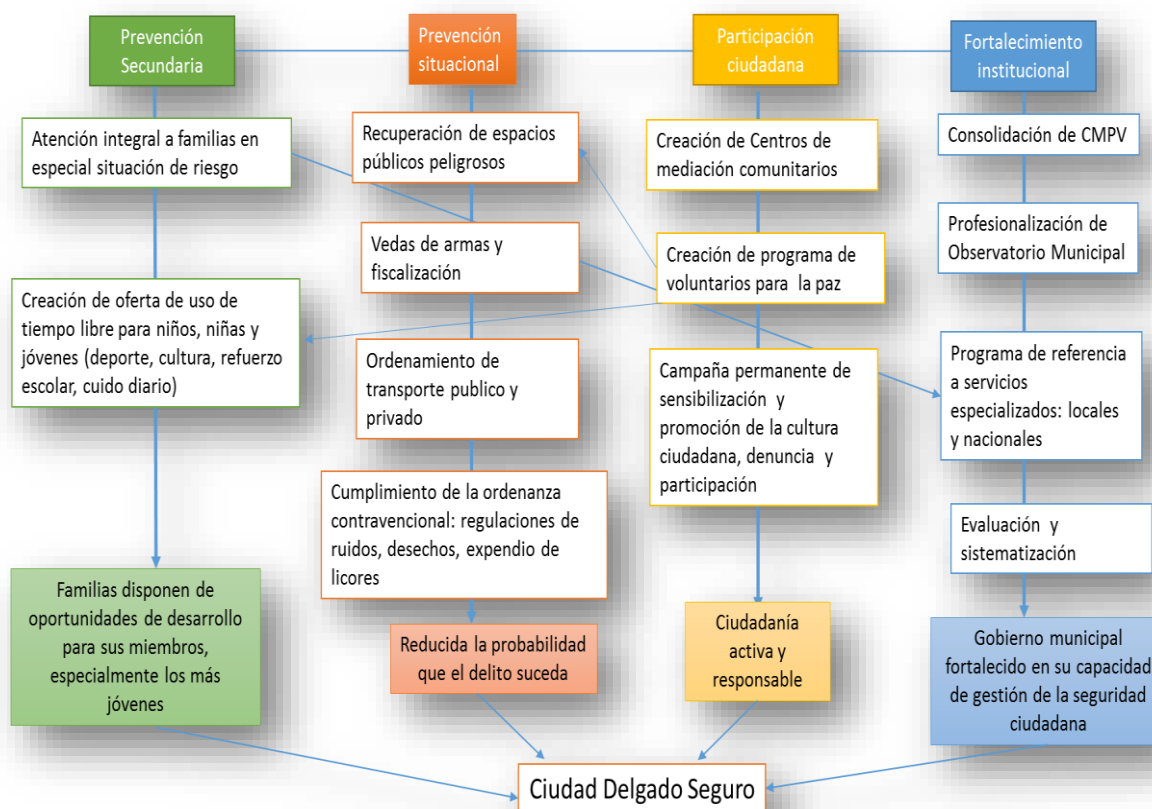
Prevención Secundaria

Prevención situacional

Participación ciudadana

Fortalecimiento institucional

Atención integral a familias en especial situación de riesgo

Creación de oferta de uso de tiempo libre para niños, niñas y jóvenes (deporte, cultura, refuerzo escolar, cuido diario)

Familias disponen de oportunidades de desarrollo para sus miembros, especialmente los más jóvenes

Recuperación de espacios públicos peligrosos

Vedas de armas y fiscalización

Ordenamiento de transporte publico y privado

Cumplimiento de la ordenanza contravencional: regulaciones de ruidos, desechos, expendio de licores

Reducida la probabilidad que el delito suceda

Creación de Centros de mediación comunitarios

Creación de programa de voluntarios para la paz

Campaña permanente de sensibilización y promoción de la cultura ciudadana, denuncia y participación

Ciudadanía activa y responsable

Consolidación de CMPV

Profesionalización de Observatorio Municipal

Programa de referencia a servicios especializados: locales y nacionales

Evaluación y sistematización

Gobierno municipal fortalecido en su capacidad de gestión de la seguridad ciudadana

Ciudad Delgado Seguro